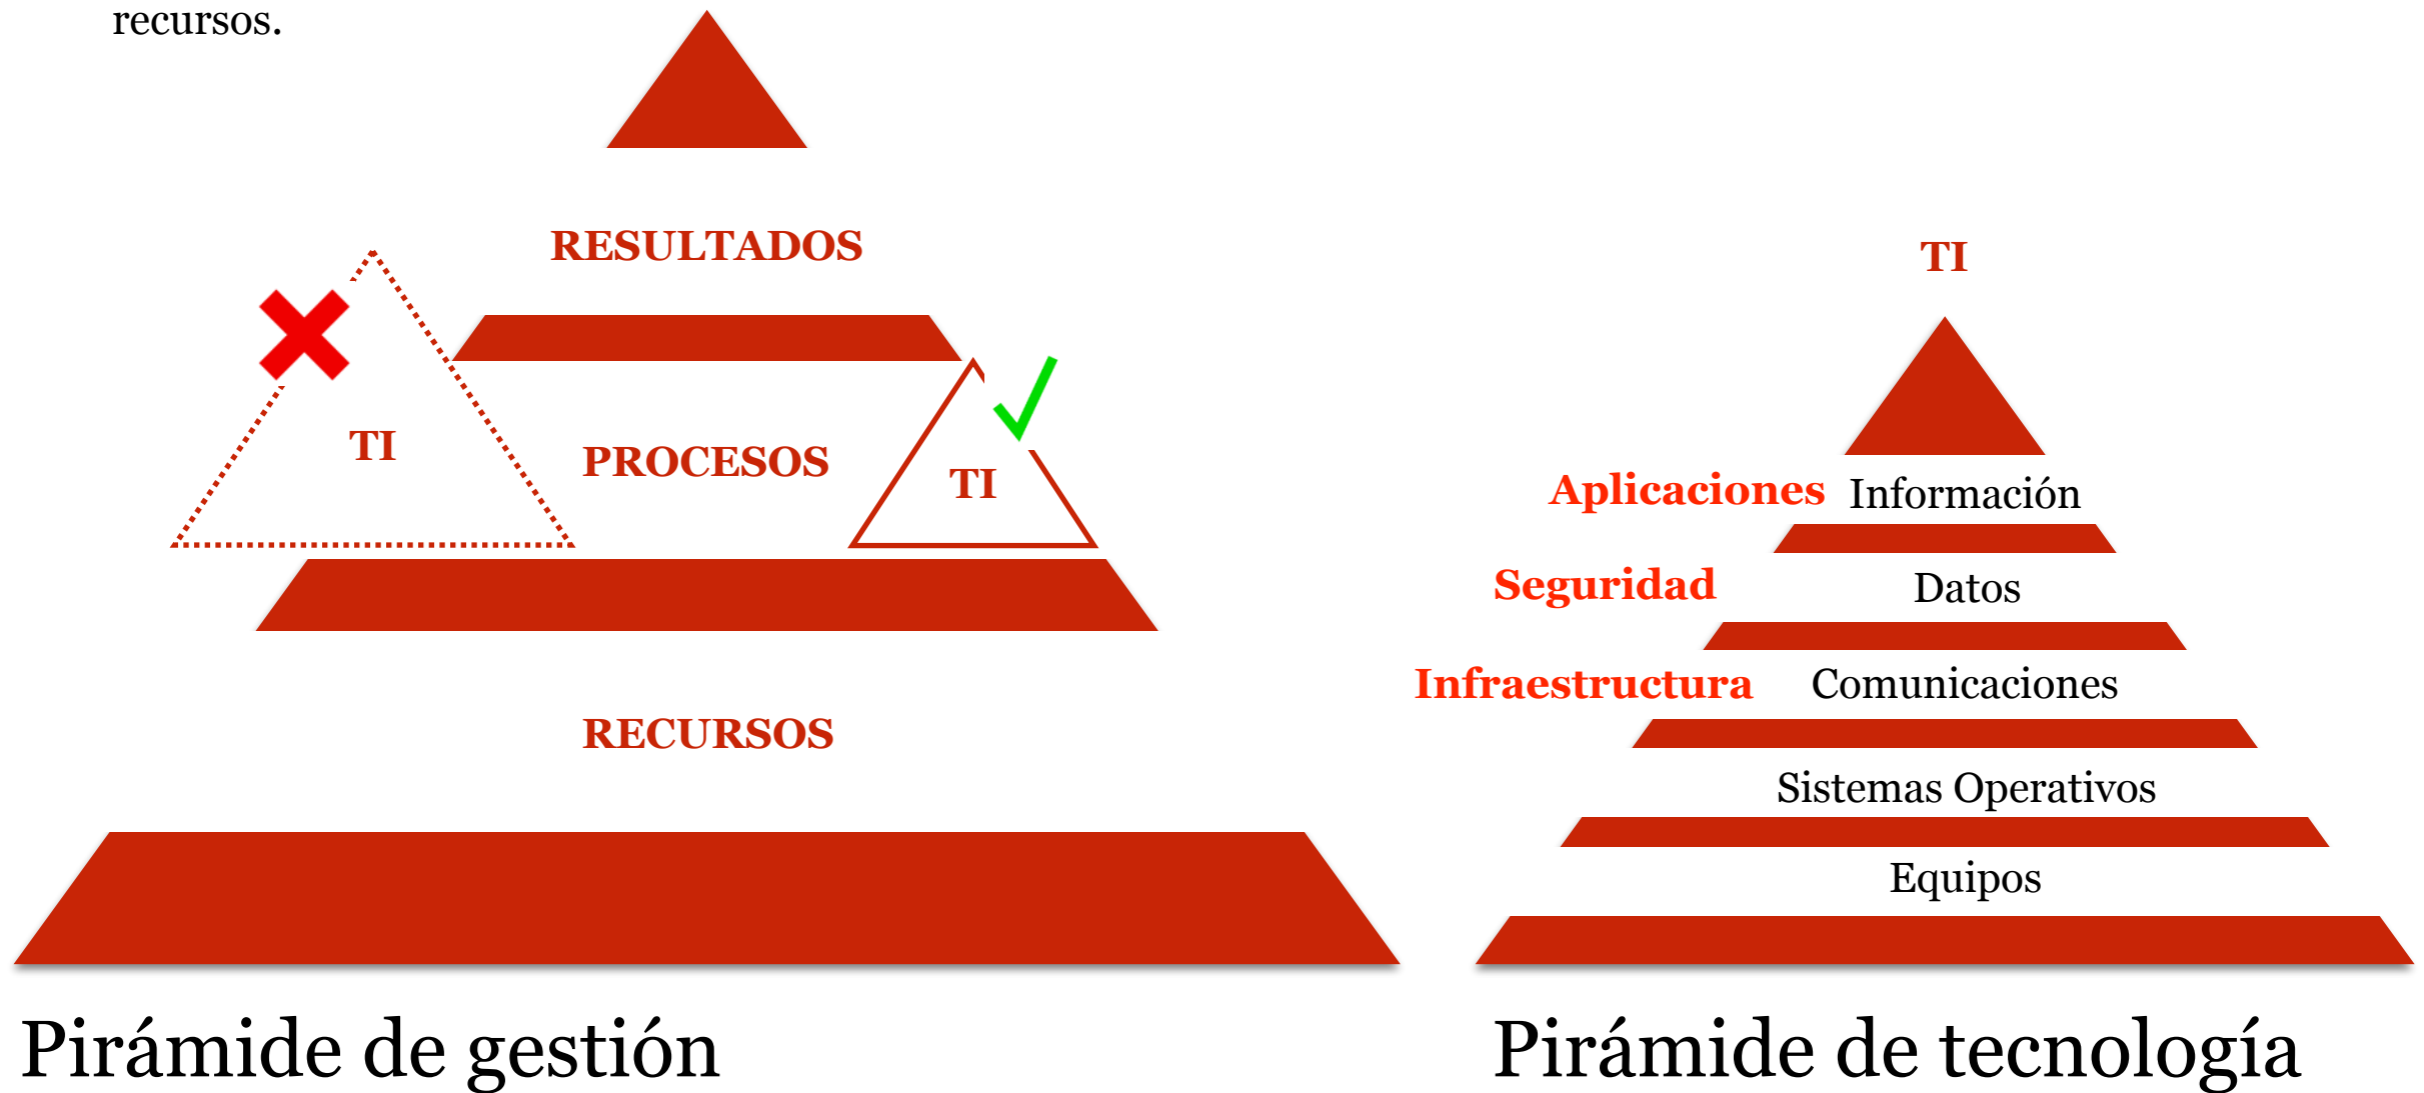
recursos.

RESULTADOS

TI

PROCESOS

TI

RECURSOS

Pirámide de gestión

TI

Aplicaciones Información

Seguridad Datos

Infraestructura Comunicaciones

Sistemas Operativos

Equipos

Pirámide de tecnología